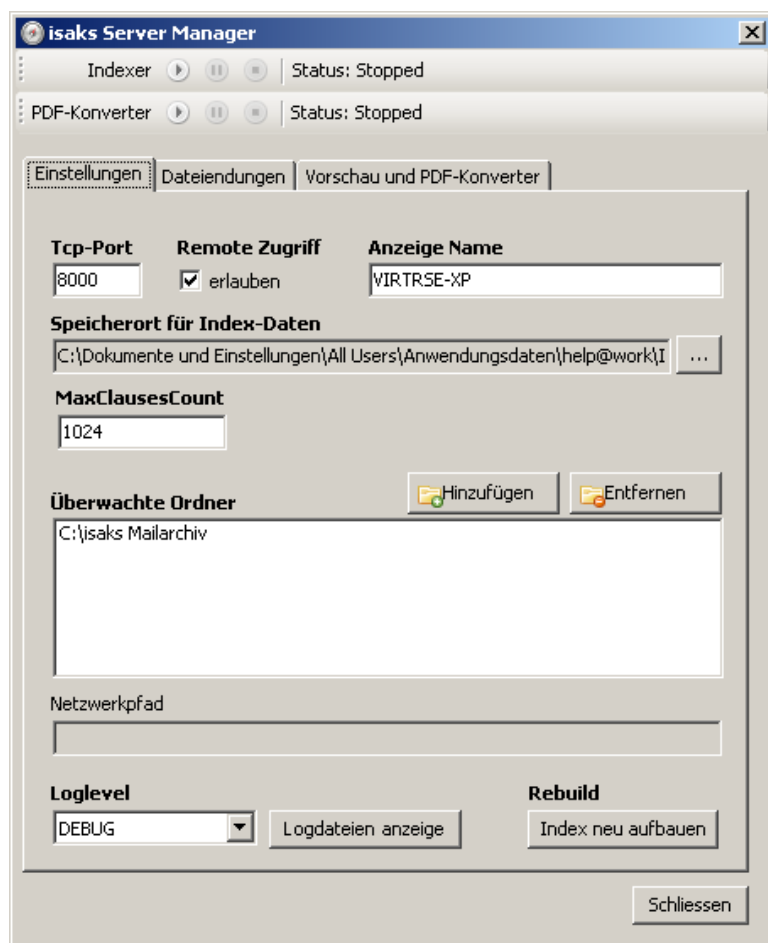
isaks Server Manager

Indexer | Status: Stopped

PDF-Konverter | Status: Stopped

Einstellungen | Dateiendungen | Vorschau und PDF-Konverter

Tcp-Port
8000

Remote Zugriff
erlauben

Anzeige Name
VIRTRSE-XP

Speicherort für Index-Daten
C:\Dokumente und Einstellungen\All Users\Anwendungsdaten\help@work\I
...

MaxClausesCount
1024

Überwachte Ordner
Hinzufügen
Entfernen
C:\isaks Mailarchiv

Netzwerkpfad

Loglevel
DEBUG
Logdateien anzeige

Rebuild
Index neu aufbauen

Schliessen